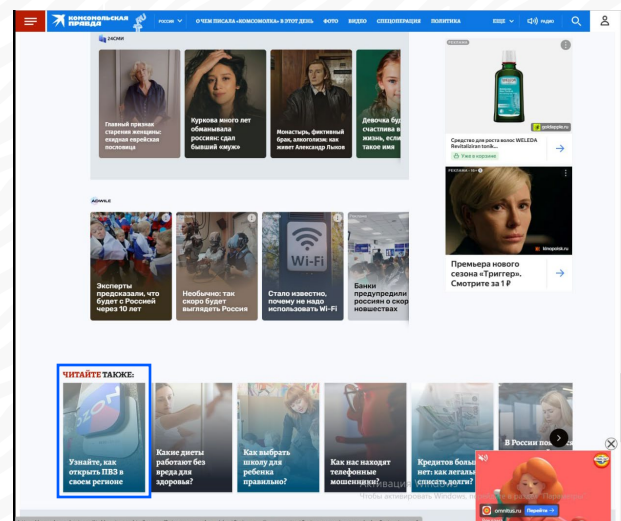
КОМСОМОЛЬСКАЯ ПРАВДА

РОССИЯ

О ЧЕМ ПИСАЛА «КОМСОМОЛКА» В ЭТОТ ДЕНЬ

ФОТО

ВИДЕО

СПЕЦОПЕРАЦИЯ

ПОЛИТИКА

ЕЩЕ

РАДИО

24СМИ

Главный признак старения женщины: еврейская пословица

Куркова много лет обманывала россиян: сдал бывший «муж»

Монастырь, фиктивный брак, алкоголизм: как живет Александр Лыков

Девочка будет счастлива в жизни, если такое имя

РЕКЛАМА

goldapple.ru

Средство для роста волос WELEDA Revitalizirun tonik...

Уже в корзине

РЕКЛАМА · 16+

kinopoisk.ru

Премьера нового сезона «Триггер». Смотрите за 1 ₽

ADWILE

Эксперты предсказали, что будет с Россией через 10 лет

Необычно: так скоро будет выглядеть Россия

Wi-Fi

Стало известно, почему не надо использовать Wi-Fi

Банки предупредили россиян о скор новшествах

ЧИТАЙТЕ ТАКЖЕ:

Узнайте, как открыть ПВЗ в своем регионе

Какие диеты работают без вреда для здоровья?

Как выбрать школу для ребенка правильно?

Как нас находит телефонные мошенники?

Кредитов боль нет: как легаль списать долги?

В России пол

Активация Windows
Чтобы активировать Windows, перейдите в раздел "Параметры"

omnitus.ru

Перейти